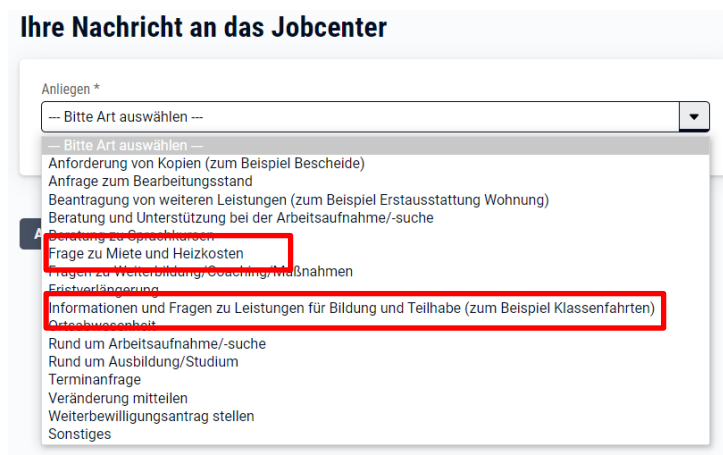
Ihre Nachricht an das Jobcenter

Anliegen *

--- Bitte Art auswählen ---

--- Bitte Art auswählen ---
Anforderung von Kopien (zum Beispiel Bescheide)
Anfrage zum Bearbeitungsstand
Beantragung von weiteren Leistungen (zum Beispiel Erstausstattung Wohnung)
Beratung und Unterstützung bei der Arbeitsaufnahme/-suche
Beratung zu Sprachkursen
Frage zu Miete und Heizkosten
Fragen zu Weiterbildung/Coaching/Maßnahmen
Fristverlängerung
Informationen und Fragen zu Leistungen für Bildung und Teilhabe (zum Beispiel Klassenfahrten)
Ortsabwesenheit
Rund um Arbeitsaufnahme/-suche
Rund um Ausbildung/Studium
Terminanfrage
Veränderung mitteilen
Weiterbewilligungsantrag stellen
Sonstiges

A